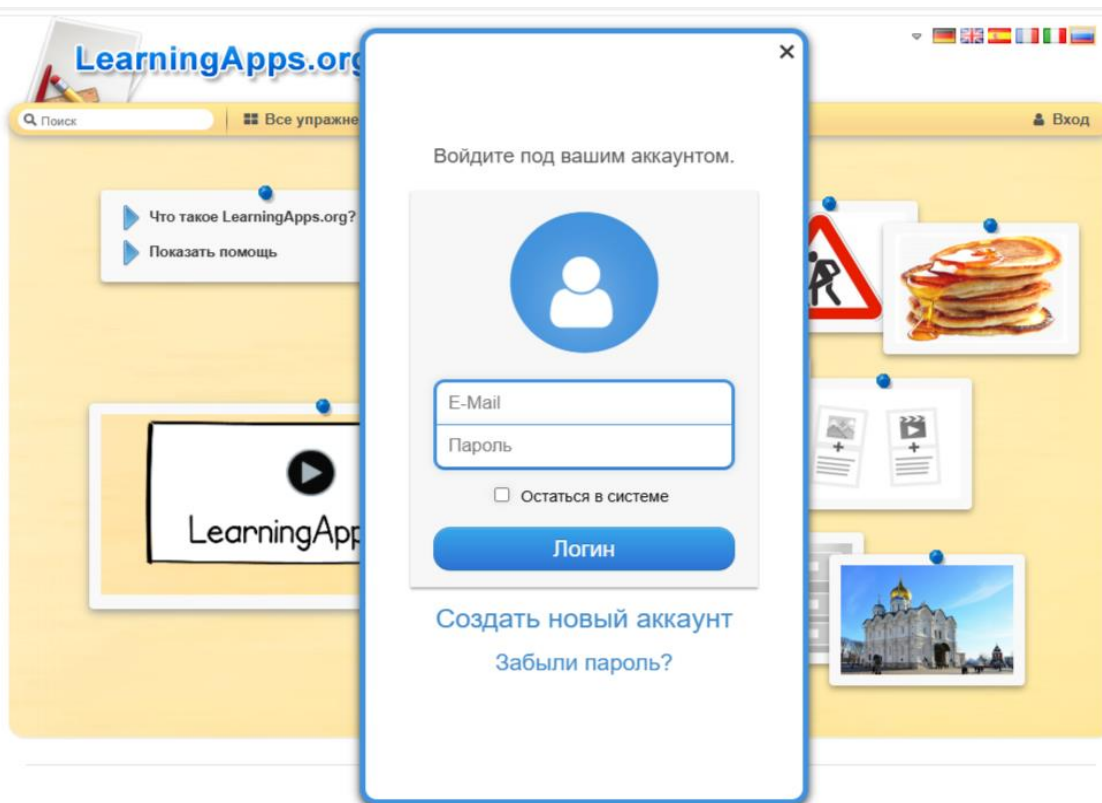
LearningApps.org

Поиск

Все упражне

Вход

×

Войдите под вашим аккаунтом.

Что такое LearningApps.org?

Показать помощь

E-Mail

Пароль

Остаться в системе

Логин

LearningApp

Создать новый аккаунт

Забыли пароль?